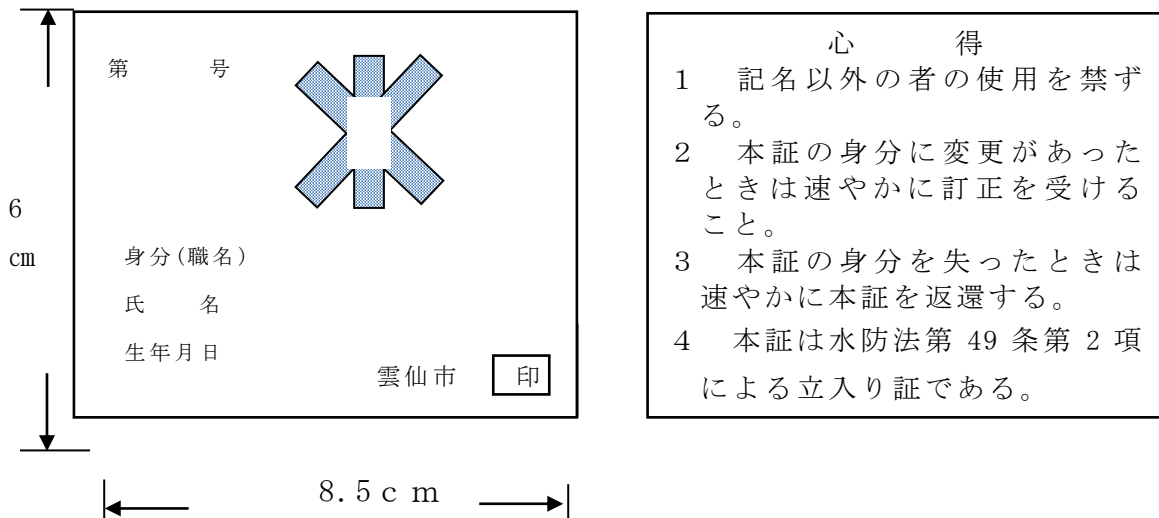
6

cm

第　　号

身分(職名)

氏　　名

生年月日

雲仙市　印

8.5 c m

心　　得

1　記名以外の者の使用を禁ずる。

2　本証の身分に変更があったときは速やかに訂正を受けること。

3　本証の身分を失ったときは速やかに本証を返還する。

4　本証は水防法第 49 条第 2 項による立入り証である。